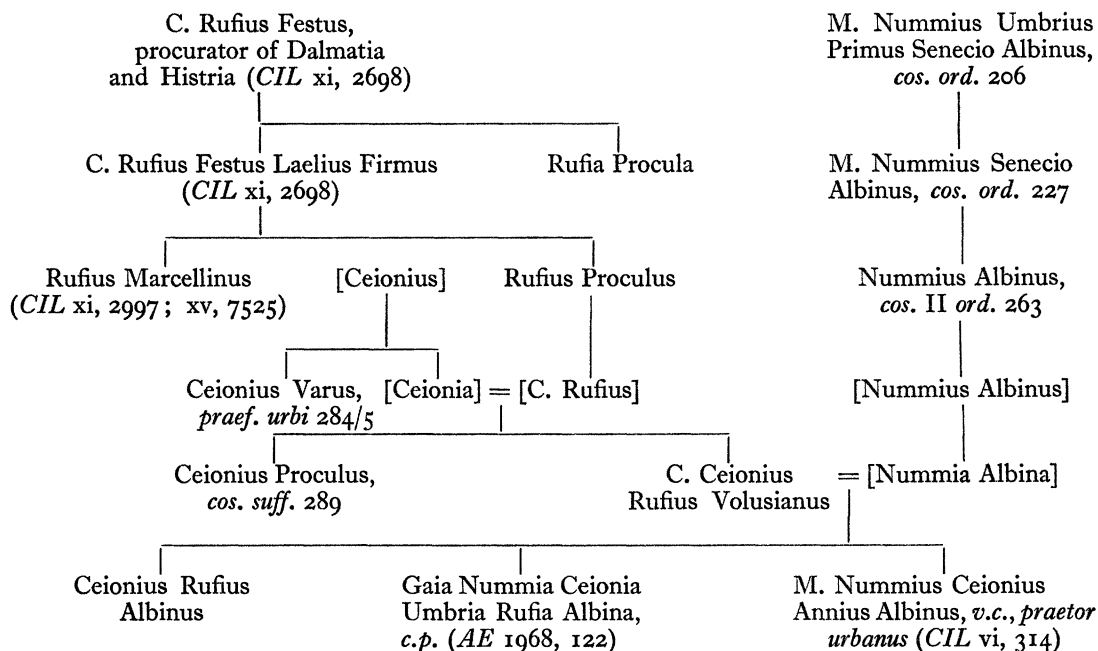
C. Rufius Festus, procurator of Dalmatia and Histria (*CIL* xi, 2698)

M. Nummius Umbrius Primus Senecio Albinus, *cos. ord.* 206

C. Rufius Festus Laelius Firmus (*CIL* xi, 2698)

Rufia Procula

M. Nummius Senecio Albinus, *cos. ord.* 227

Rufius Marcellinus (*CIL* xi, 2997; xv, 7525)

[Ceionius]

Rufius Proculus

Nummius Albinus, *cos.* II *ord.* 263

Ceionius Varus, *praef. urbi* 284/5

[Ceionia] = [C. Rufius]

[Nummius Albinus]

Ceionius Proculus, *cos. suff.* 289

C. Ceionius Rufius Volusianus = [Nummia Albina]

Ceionius Rufius Albinus

Gaia Nummia Ceionia Umbria Rufia Albina, *c.p.* (*AE* 1968, 122)

M. Nummius Ceionius Annius Albinus, *v.c.*, *praetor urbanus* (*CIL* vi, 314)